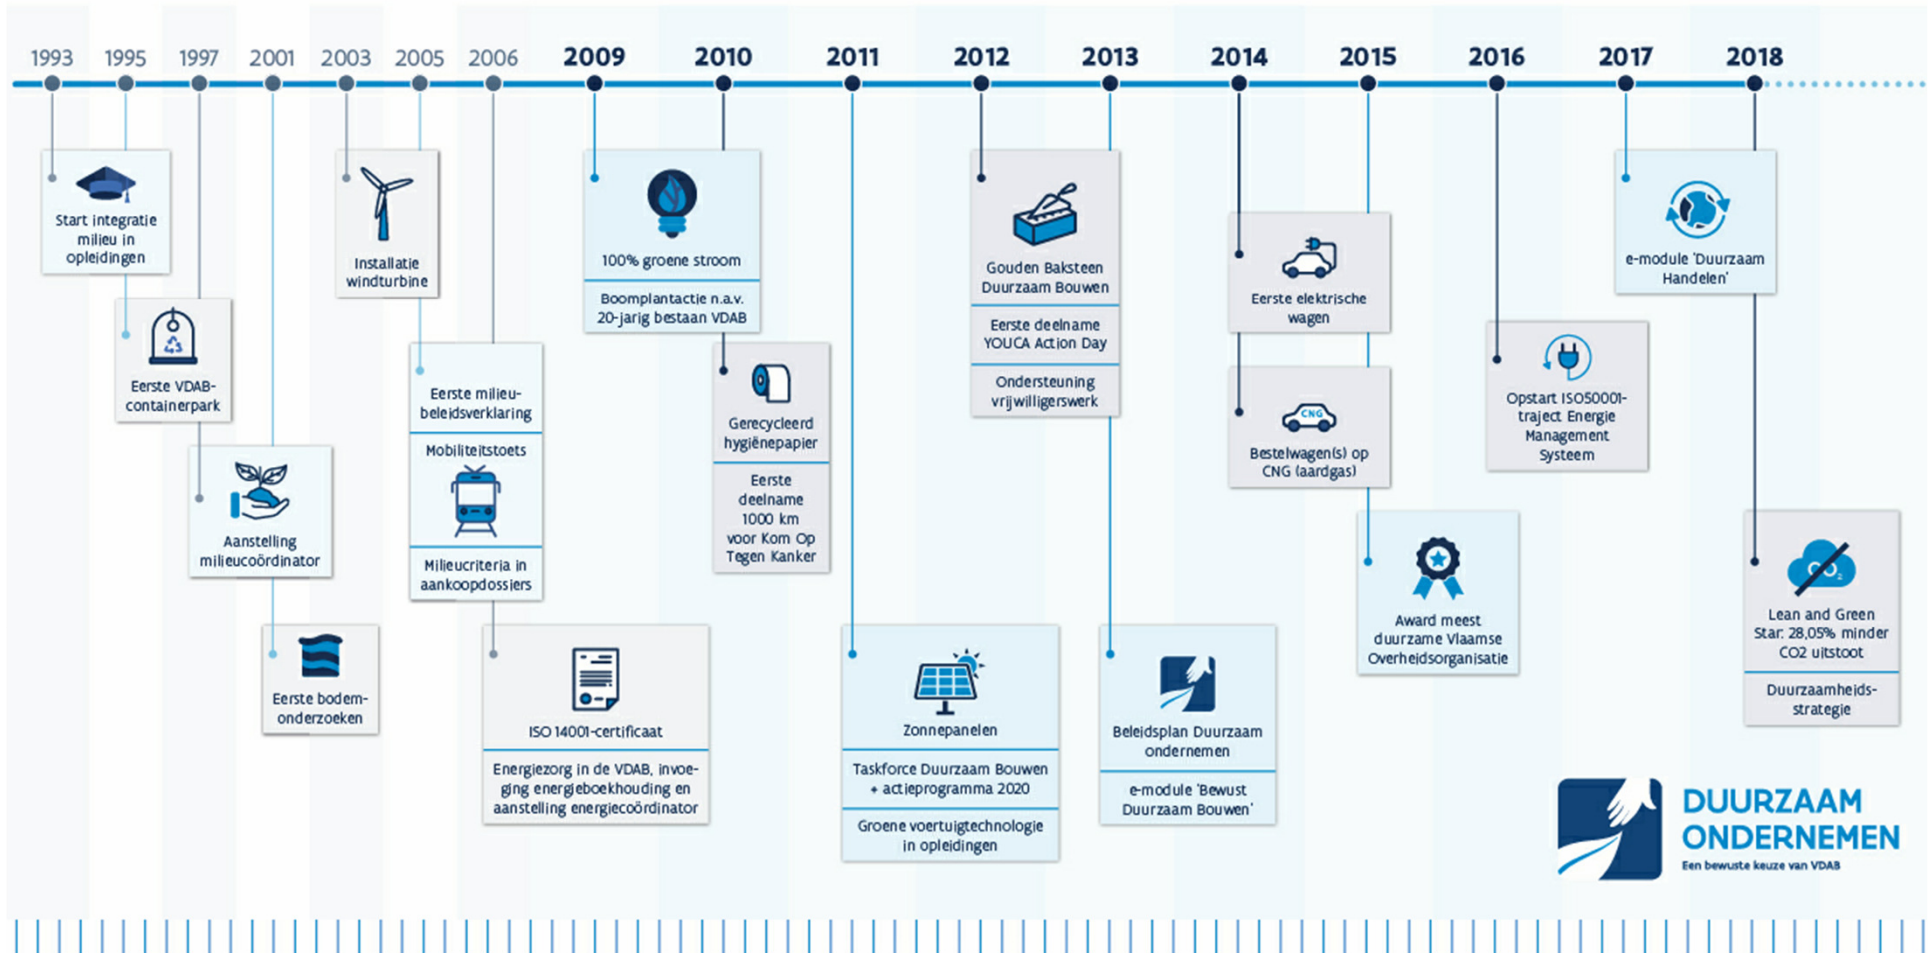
1993 1995 1997 2001 2003 2005 2006 2009 2010 2011 2012 2013 2014 2015 2016 2017 2018

Start integratie milieu in opleidingen

Eerste VDAB-containerpark

Aanstelling milieucoördinator

Eerste bodem-onderzoeken

Installatie windturbine

Eerste milieu-beleidsverklaring

Mobiliteitstoets

Milieucriteria in aankoopdossiers

ISO 14001-certificaat

Energiezorg in de VDAB, invoeging energieboekhouding en aanstelling energiecoördinator

100% groene stroom

Boomplantactie n.a.v. 20-jarig bestaan VDAB

Gerecycleerd hygiënepapier

Eerste deelname 1000 km voor Kom Op Tegen Kanker

Zonnepanelen

Taskforce Duurzaam Bouwen + actieprogramma 2020

Groene voertuigtechnologie in opleidingen

Gouden Baksteen Duurzaam Bouwen

Eerste deelname YOUCA Action Day

Ondersteuning vrijwilligerswerk

Beleidsplan Duurzaam ondernemen

e-module 'Bewust Duurzaam Bouwen'

Eerste elektrische wagen

CNG

Bestelwagen(s) op CNG (aardgas)

Award meest duurzame Vlaamse Overheidsorganisatie

Opstart ISO50001-traject Energie Management Systeem

e-module 'Duurzaam Handelen'

$CO_2$

Lean and Green Star: 28,05% minder CO2 uitstoot

Duurzaamheids-strategie

DUURZAAM ONDERNEMEN
Een bewuste keuze van VDAB